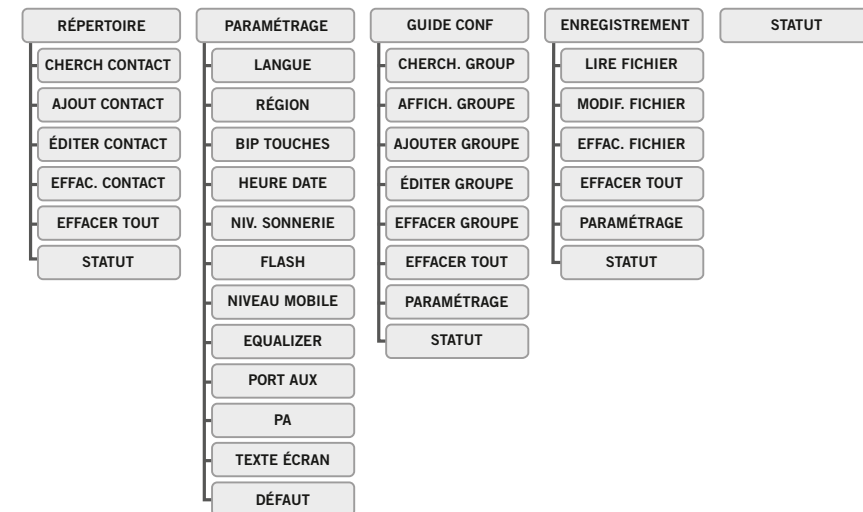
RÉPERTOIRE
CHERCH CONTACT
AJOUT CONTACT
ÉDITER CONTACT
EFFAC. CONTACT
EFFACER TOUT
STATUT

PARAMÉTRAGE
LANGUE
RÉGION
BIP TOUCHES
HEURE DATE
NIV. SONNERIE
FLASH
NIVEAU MOBILE
EQUALIZER
PORT AUX
PA
TEXTE ÉCRAN
DÉFAUT

GUIDE CONF
CHERCH. GROUP
AFFICH. GROUPE
AJOUTER GROUPE
ÉDITER GROUPE
EFFACER GROUPE
EFFACER TOUT
PARAMÉTRAGE
STATUT

ENREGISTREMENT
LIRE FICHIER
MODIF. FICHIER
EFFAC. FICHIER
EFFACER TOUT
PARAMÉTRAGE
STATUT

STATUT